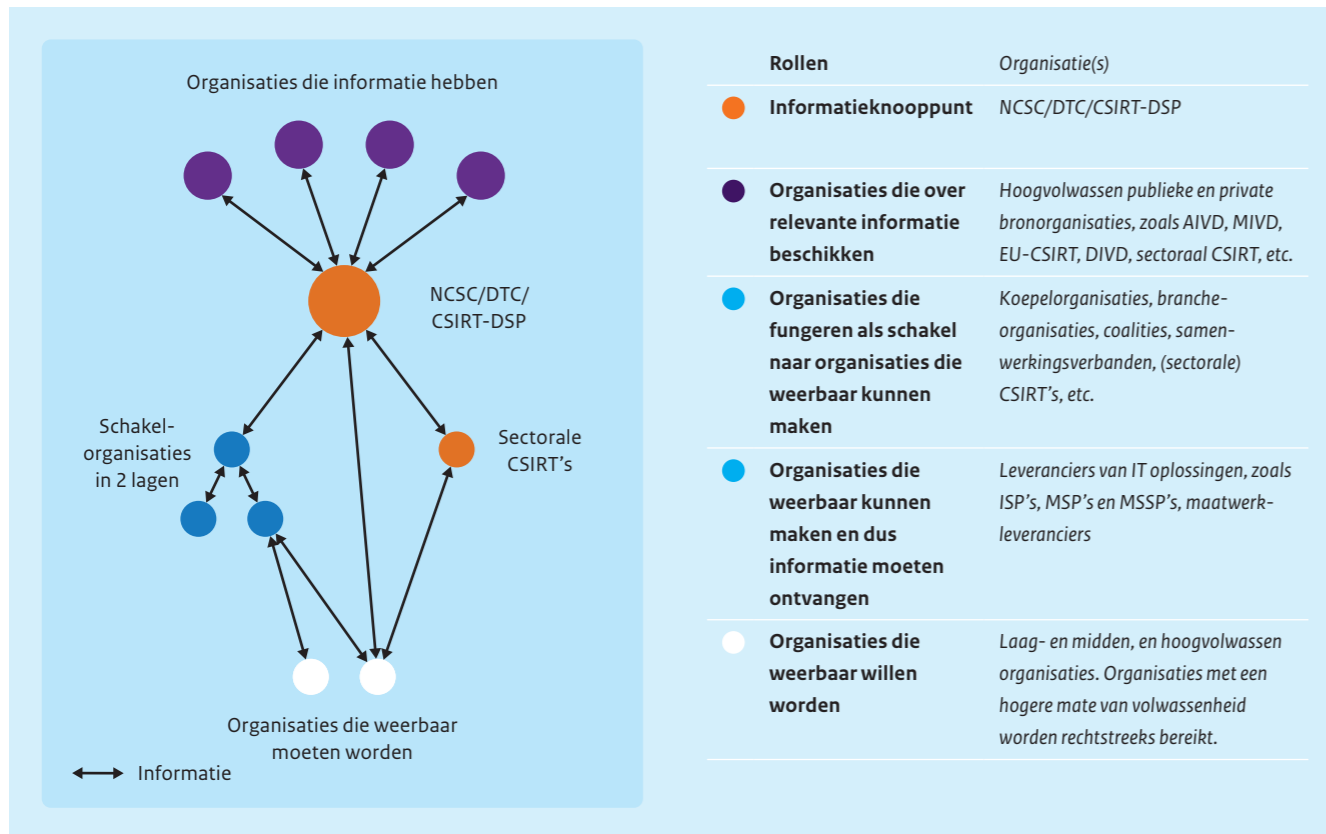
Organisaties die informatie hebben

NCSC/DTC/ CSIRT-DSP

Schakelorganisaties in 2 lagen

Sectorale CSIRT's

Organisaties die weerbaar moeten worden

Informatie

| | Rollen | Organisatie(s) |
|---|---|---|
| | Informatieknooppunt | NCSC/DTC/CSIRT-DSP |
| | Organisaties die over relevante informatie beschikken | Hoogvolwassen publieke en private bronorganisaties, zoals AIVD, MIVD, EU-CSIRT, DIVD, sectoraal CSIRT, etc. |
| | Organisaties die fungeren als schakel naar organisaties die weerbaar kunnen maken | Koepelorganisaties, brancheorganisaties, coalities, samenwerkingsverbanden, (sectorale) CSIRT's, etc. |
| | Organisaties die weerbaar kunnen maken en dus informatie moeten ontvangen | Leveranciers van IT oplossingen, zoals ISP's, MSP's en MSSP's, maatwerkleveranciers |
| | Organisaties die weerbaar willen worden | Laag- en midden, en hoogvolwassen organisaties. Organisaties met een hogere mate van volwassenheid worden rechtstreeks bereikt. |